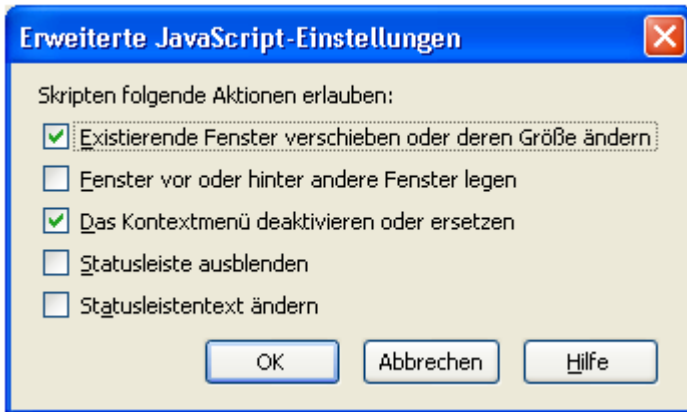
Erweiterte JavaScript-Einstellungen

Skripten folgende Aktionen erlauben:

Existierende Fenster verschieben oder deren Größe ändern

Fenster vor oder hinter andere Fenster legen

Das Kontextmenü deaktivieren oder ersetzen

Statusleiste ausblenden

Statusleistentext ändern

OK

Abbrechen

Hilfe